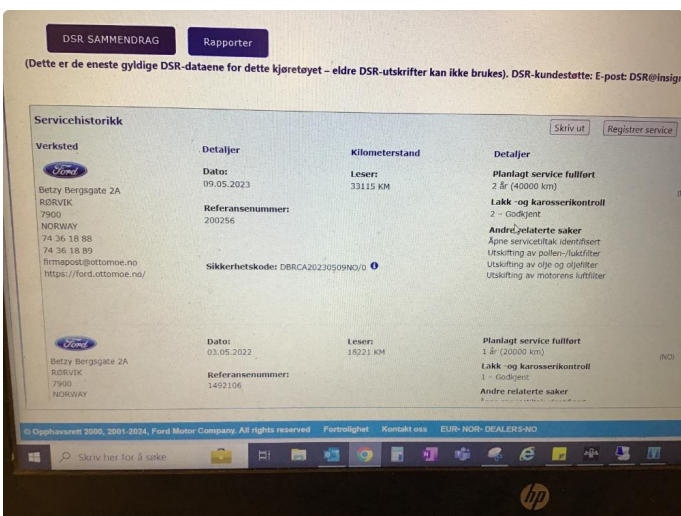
DSR SAMMENDRAG Rapporter

(Dette er de eneste gyldige DSR-dataene for dette kjøretøyet – eldre DSR-utskrifter kan ikke brukes). DSR-kundestøtte: E-post: DSR@insig

Servicehistorikk

Skriv ut Registrer service

Verksted

Ford

Betzy Bergsgate 2A
RØRVIK
7900
NORWAY
74 36 18 88
74 36 18 89
firmapost@ottomoe.no
https://ford.ottomoe.no/

Detaljer

Dato:
09.05.2023

Referansenummer:
200256

Sikkerhetskode: DBRCA20230509NO/0

Kilometerstand

Leser:
33115 KM

Detaljer

Planlagt service fullført
2 år (40000 km)

Lakk -og karosserikontroll
2 – Godkjent

Andre relaterte saker
Åpne servicetiltak identifisert
Utskifting av pollen-/luktfilter
Utskifting av olje og oljefilter
Utskifting av motorens luftfilter

Ford

Betzy Bergsgate 2A
RØRVIK
7900
NORWAY

Dato:
03.05.2022

Referansenummer:
1492106

Leser:
18221 KM

Planlagt service fullført
1 år (20000 km)

(NO)

Lakk -og karosserikontroll
1 – Godkjent

Andre relaterte saker

© Opphavsrett 2000, 2001-2024, Ford Motor Company. All rights reserved Fortrolighet Kontakt oss EUR- NOR- DEALERS-NO

Skriv her for å søke

hp